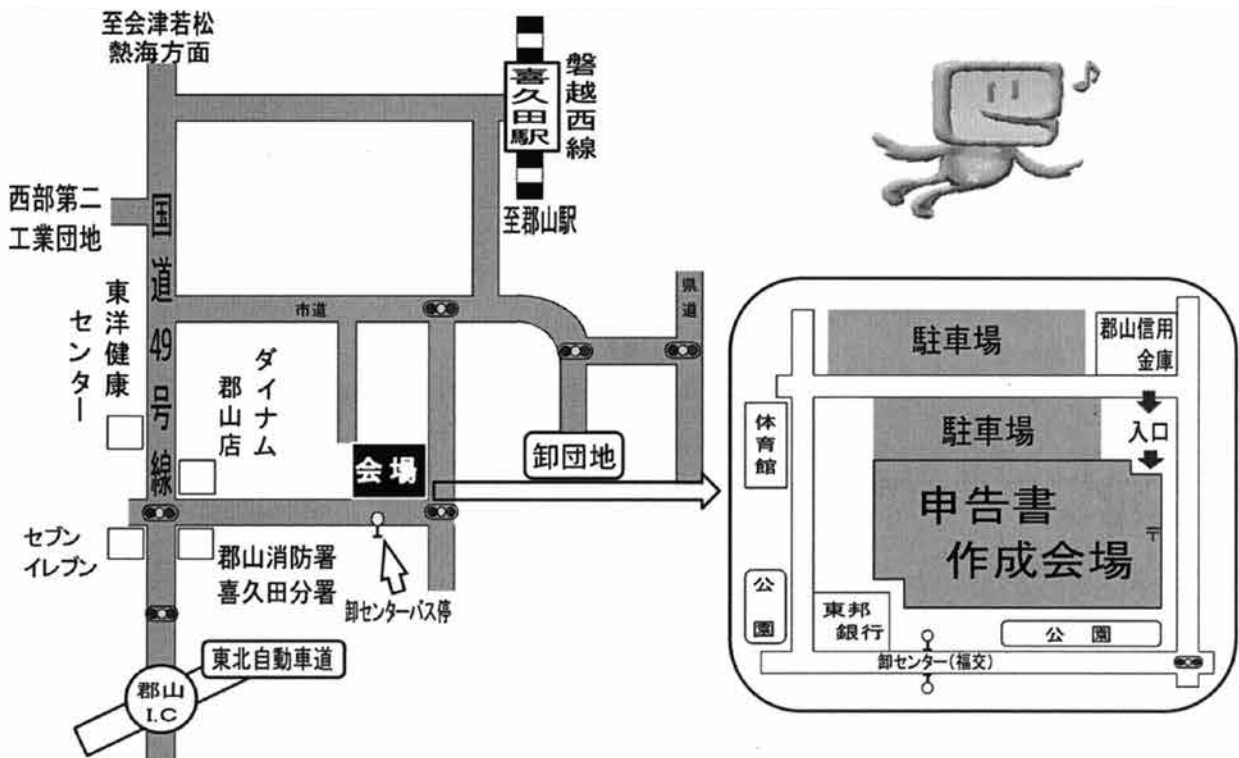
至会津若松
熱海方面

喜久田駅

磐越西線

至郡山駅

西部第二
工業団地

国道49号線

東洋健康センター

市道

県道

ダイナム郡山店

会場

卸団地

セブンイレブン

郡山消防署
喜久田分署

卸センターバス停

東北自動車道

郡山
I.C

駐車場

郡山信用金庫

体育館

駐車場

入口

申告書
作成会場

公園

東邦銀行

公園

卸センター（福交）